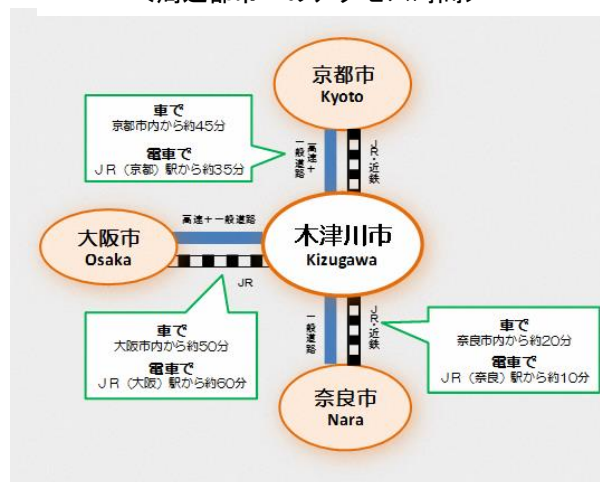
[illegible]

京都市
Kyoto

車で
京都市内から約45分
電車で
JR（京都）駅から約35分

高速＋一般道路

JR・近鉄

高速＋一般道路

大阪市
Osaka

木津川市
Kizugawa

JR

車で
大阪市内から約50分
電車で
JR（大阪）駅から約60分

一般道路

JR・近鉄

車で
奈良市内から約20分
電車で
JR（奈良）駅から約10分

奈良市
Nara